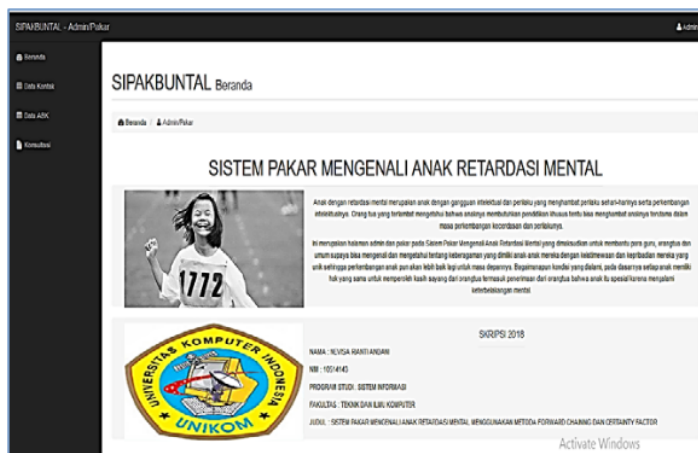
SIPAKBUNTAL - Admin/Pakar

Admin

Beranda

Data Kontak

Data ABK

Konsultasi

SIPAKBUNTAL Beranda

Beranda / Admin/Pakar

SISTEM PAKAR MENGENALI ANAK RETARDASI MENTAL

1772

Anak dengan retardasi mental merupakan anak dengan gangguan intelektual dan perilaku yang menghambat perilaku sehari-harinya serta perkembangan intelektualnya. Orang tua yang terlambat mengetahui bahwa anaknya membutuhkan pendidikan khusus tentu bisa menghambat anaknya tersebut dalam masa perkembangan kecerdasan dan perilakunya.

Ini merupakan halaman admin dan pakar pada Sistem Pakar Mengenali Anak Retardasi Mental yang dimaksudkan untuk membantu para guru, orangtua dan umum supaya bisa mengenali dan mengetahui tentang keberagaman yang dimiliki anak-anak mereka dengan kelebihan dan kepribadian mereka yang unik sehingga perkembangan anak pun akan lebih baik lagi untuk masa depannya. Bagaimanapun kondisi yang dialami, pada dasarnya setiap anak memiliki hak yang sama untuk memperoleh kasih sayang dari orangtua termasuk penerimaan dari orangtua bahwa anak itu spesial karena mengalami keterbelakangan mental.

UNIVERSITAS KOMPUTER INDONESIA

UNIKOM

SKRIPSI 2018

NAMA : NEVISA RIANTI ANDANI

NIM : 10514145

PROGRAM STUDI : SISTEM INFORMASI

FAKULTAS : TEKNIK DAN ILMU KOMPUTER

JUDUL : SISTEM PAKAR MENGENALI ANAK RETARDASI MENTAL MENGGUNAKAN METODA FORWARD CHAINING DAN CERTAINTY FACTOR

Activate Windows